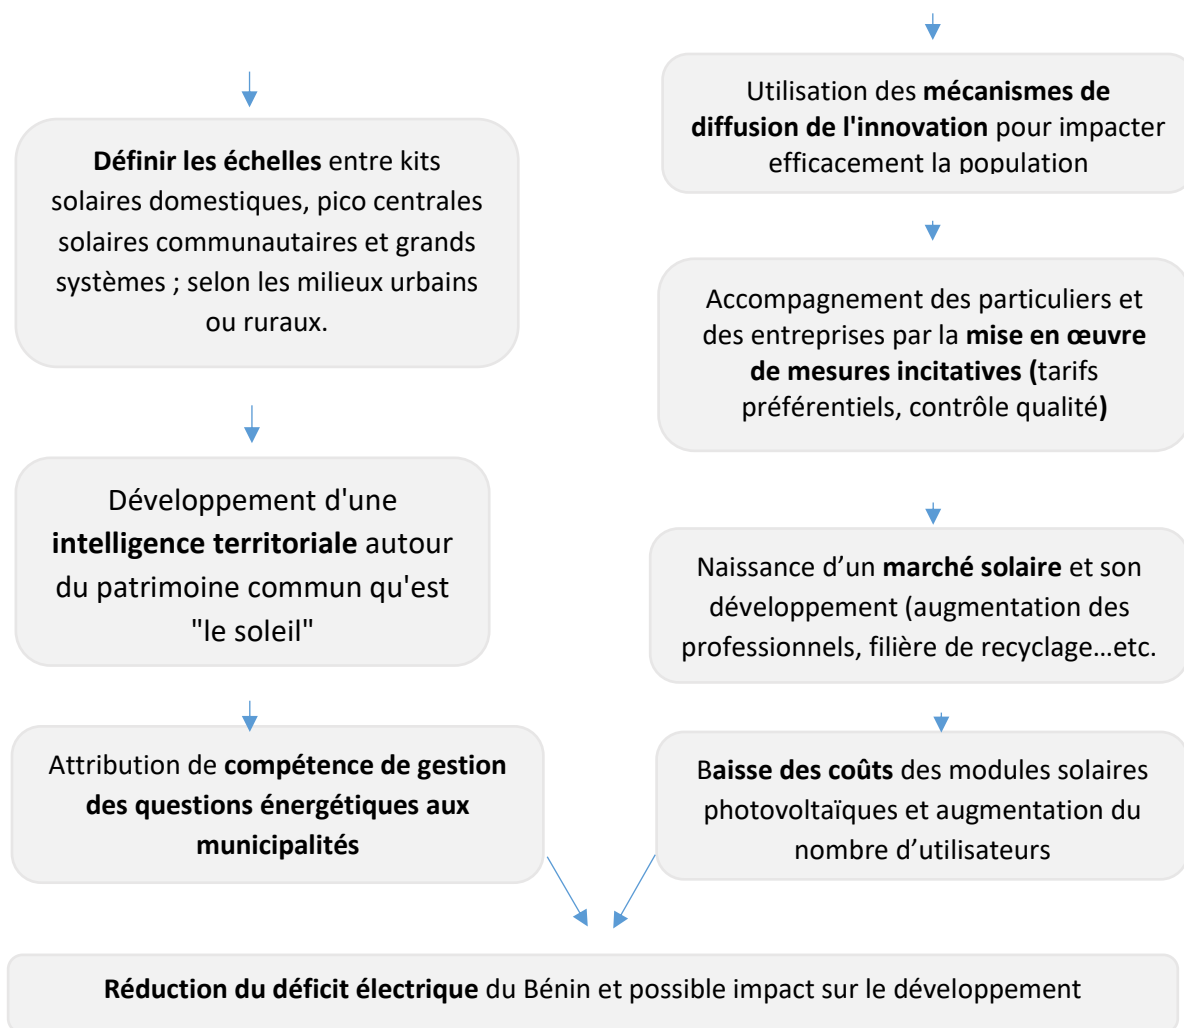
Définir les échelles entre kits solaires domestiques, pico centrales solaires communautaires et grands systèmes ; selon les milieux urbains ou ruraux.

Développement d'une intelligence territoriale autour du patrimoine commun qu'est "le soleil"

Attribution de compétence de gestion des questions énergétiques aux municipalités

Utilisation des mécanismes de diffusion de l'innovation pour impacter efficacement la population

Accompagnement des particuliers et des entreprises par la mise en œuvre de mesures incitatives (tarifs préférentiels, contrôle qualité)

Naissance d’un marché solaire et son développement (augmentation des professionnels, filière de recyclage…etc.

Baisse des coûts des modules solaires photovoltaïques et augmentation du nombre d’utilisateurs

Réduction du déficit électrique du Bénin et possible impact sur le développement